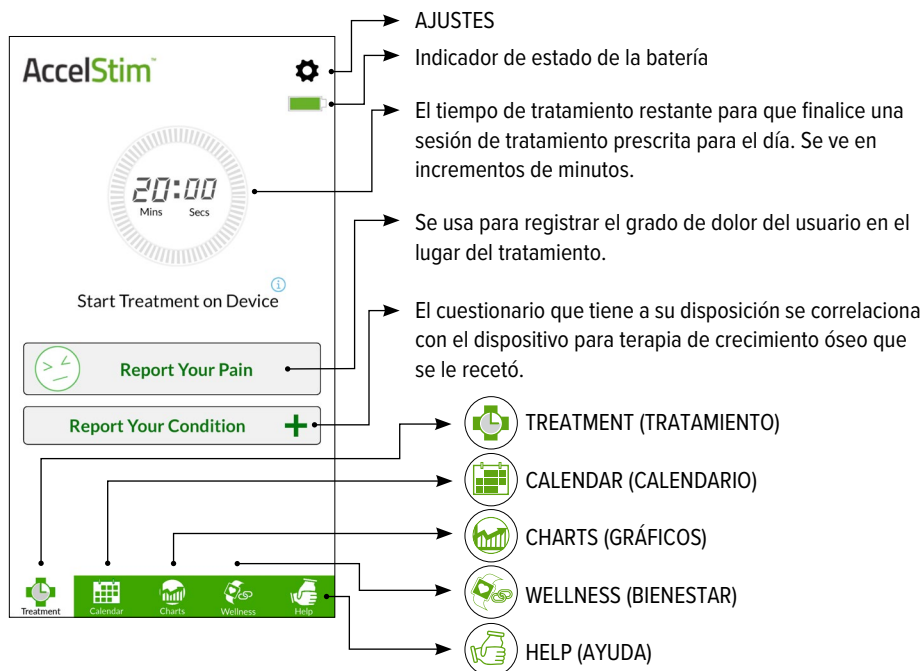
AccelStim™

20:00
Mins Secs

Start Treatment on Device

Report Your Pain

Report Your Condition

Treatment Calendar Charts Wellness Help

AJUSTES

Indicador de estado de la batería

El tiempo de tratamiento restante para que finalice una sesión de tratamiento prescrita para el día. Se ve en incrementos de minutos.

Se usa para registrar el grado de dolor del usuario en el lugar del tratamiento.

El cuestionario que tiene a su disposición se correlaciona con el dispositivo para terapia de crecimiento óseo que se le recetó.

TREATMENT (TRATAMIENTO)

CALENDAR (CALENDARIO)

CHARTS (GRÁFICOS)

WELLNESS (BIENESTAR)

HELP (AYUDA)